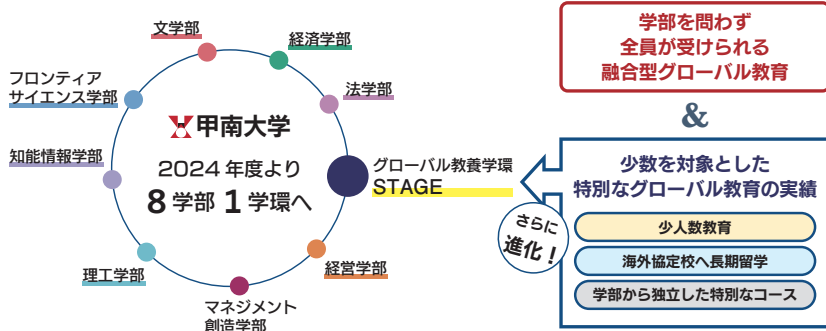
文学部

経済学部

法学部

フロンティア
サイエンス学部

甲南大学

知能情報学部

2024 年度より
8 学部 1 学環へ

グローバル教養学環
STAGE

理工学部

経営学部

マネジメント
創造学部

学部を問わず
全員が受けられる
融合型グローバル教育

&

少数を対象とした
特別なグローバル教育の実績

さらに
進化！

少人数教育

海外協定校へ長期留学

学部から独立した特別なコース